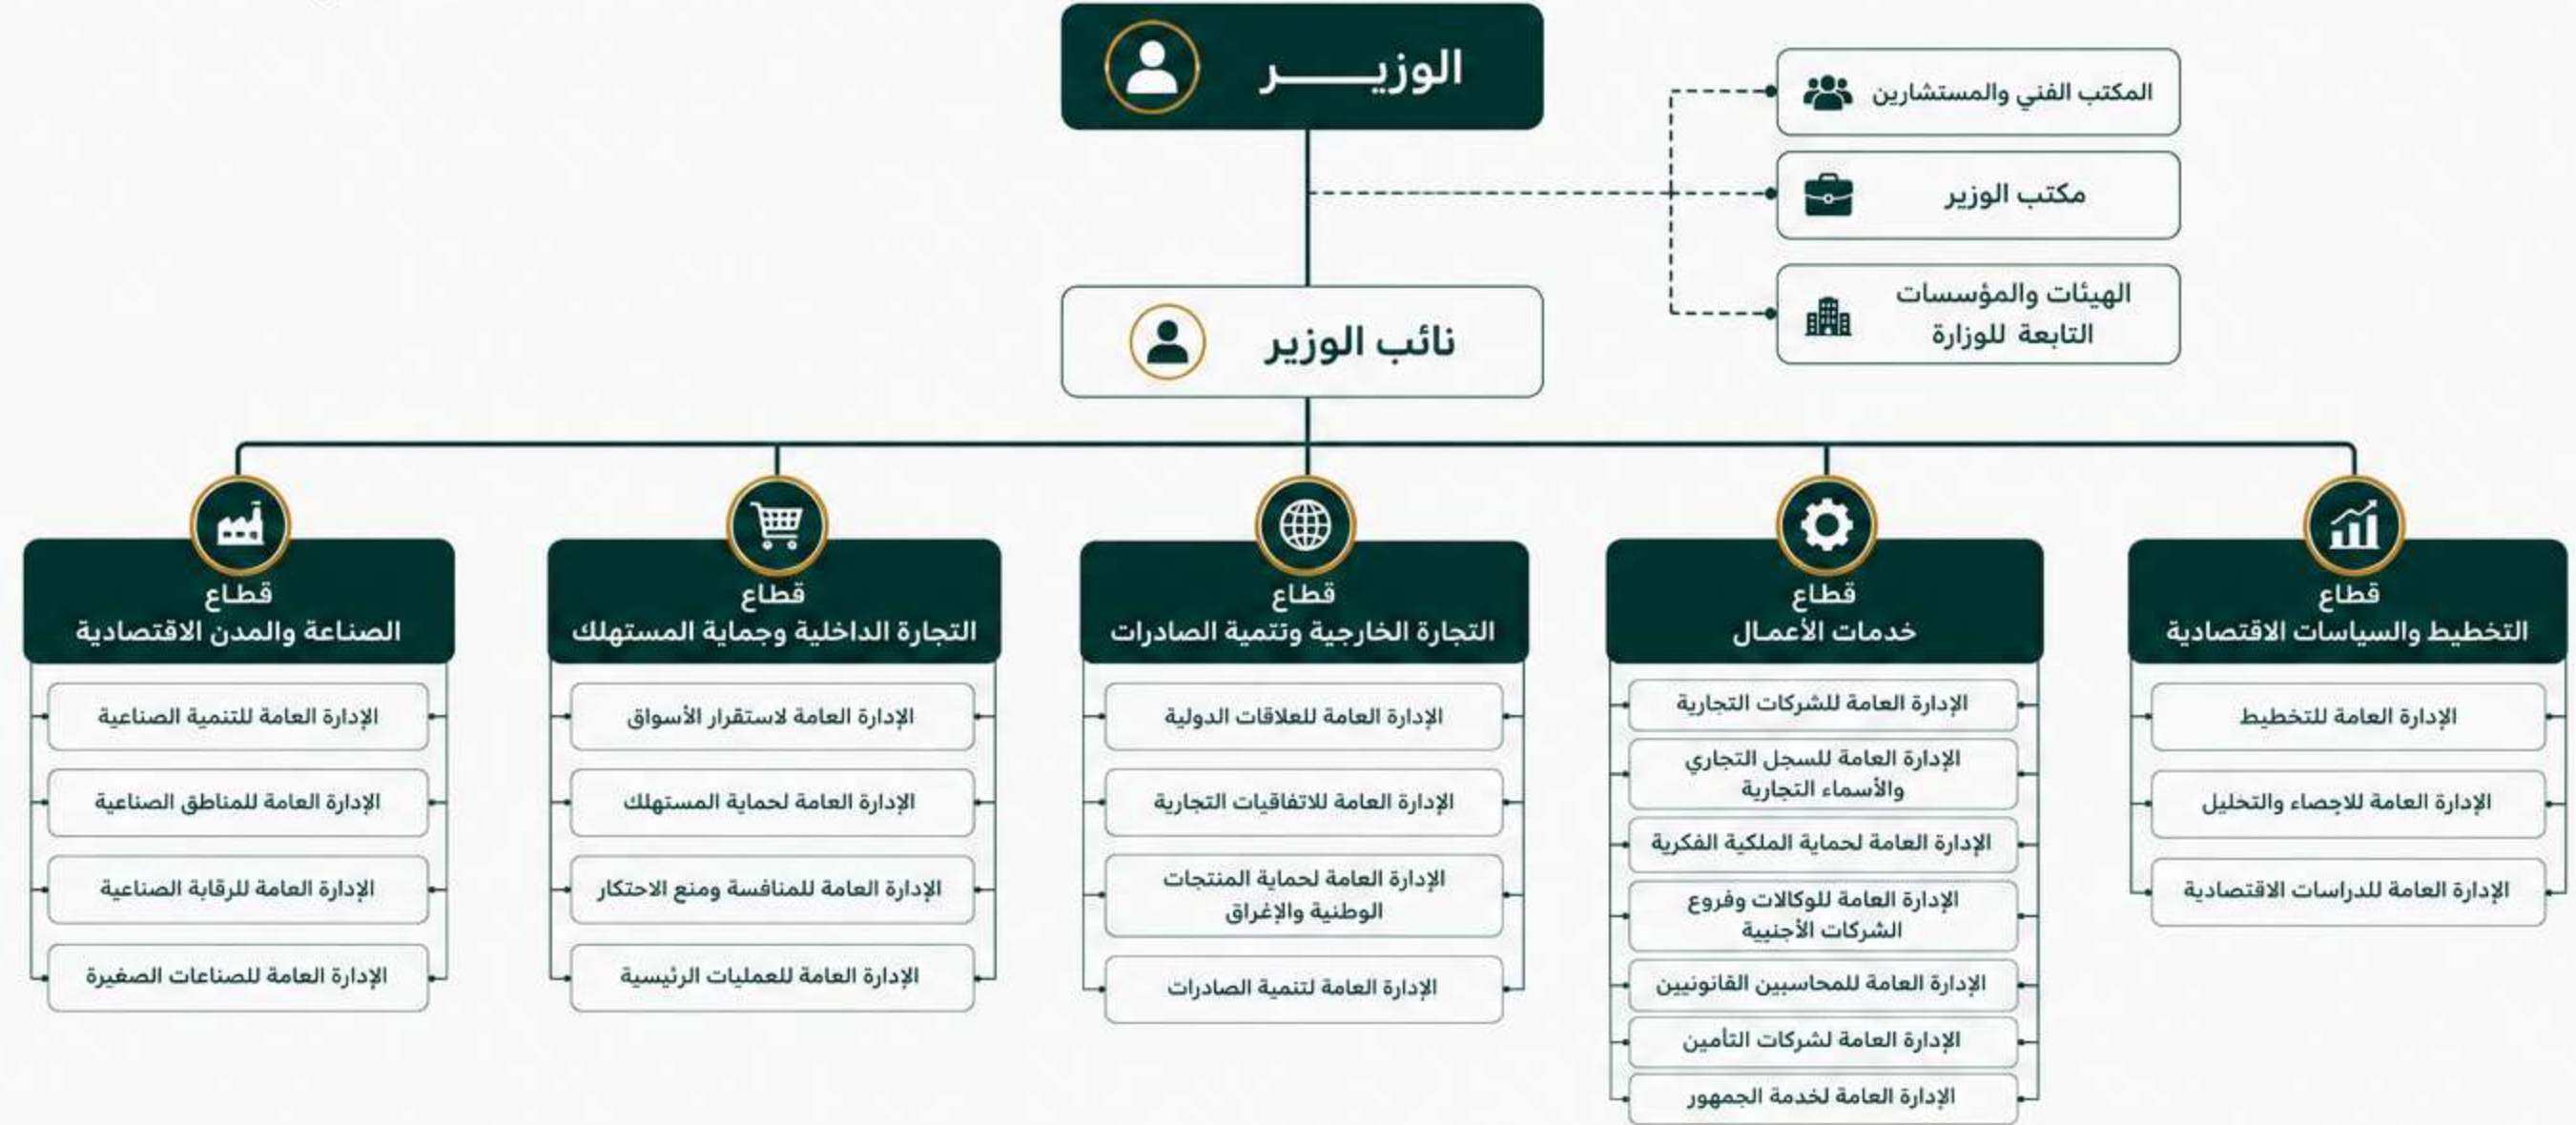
الوزيـــــر

المكتب الفني والمستشارين

مكتب الوزير

الهيئات والمؤسسات التابعة للوزارة

نائب الوزير

قطاع
التخطيط والسياسات الاقتصادية

الإدارة العامة للتخطيط

الإدارة العامة للاجصاء والتخليل

الإدارة العامة للدراسات الاقتصادية

قطاع
خدمات الأعمال

الإدارة العامة للشركات التجارية

الإدارة العامة للسجل التجاري والأسماء التجارية

الإدارة العامة لحماية الملكية الفكرية

الإدارة العامة للوكالات وفروع الشركات الأجنبية

الإدارة العامة للمحاسبين القانونيين

الإدارة العامة لشركات التأمين

الإدارة العامة لخدمة الجمهور

قطاع
التجارة الخارجية وتنمية الصادرات

الإدارة العامة للعلاقات الدولية

الإدارة العامة للاتفاقيات التجارية

الإدارة العامة لحماية المنتجات الوطنية والإغراق

الإدارة العامة لتنمية الصادرات

قطاع
التجارة الداخلية وجماية المستهلك

الإدارة العامة لاستقرار الأسواق

الإدارة العامة لحماية المستهلك

الإدارة العامة للمنافسة ومنع الاحتكار

الإدارة العامة للعمليات الرئيسية

قطاع
الصناعة والمدن الاقتصادية

الإدارة العامة للتنمية الصناعية

الإدارة العامة للمناطق الصناعية

الإدارة العامة للرقابة الصناعية

الإدارة العامة للصناعات الصغيرة